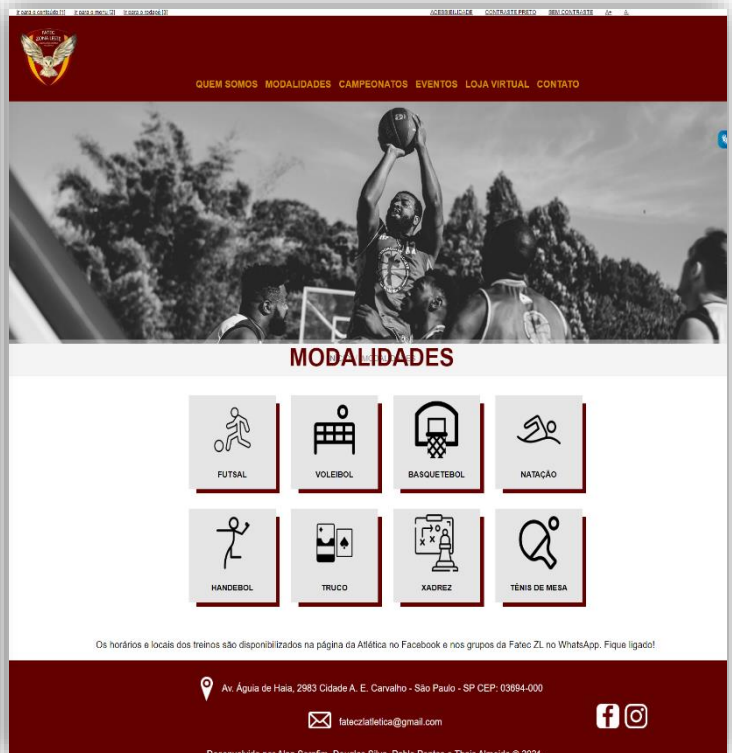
Ir para o conteúdo [1] Ir para o menu [2] Ir para o rodapé [3] ACESSIBILIDADE CONTRASTE PRETO SEM CONTRASTE A+ A-

QUEM SOMOS MODALIDADES CAMPEONATOS EVENTOS LOJA VIRTUAL CONTATO

MODALIDADES

FUTSAL

VOLEIBOL

BASQUETEBOL

NATAÇÃO

HANDEBOL

TRUCO

XADREZ

TÊNIS DE MESA

Os horários e locais dos treinos são disponibilizados na página da Atlética no Facebook e nos grupos da Fatec ZL no WhatsApp. Fique ligado!

Av. Águia de Haia, 2983 Cidade A. E. Carvalho - São Paulo - SP CEP: 03694-000

fateczlatletica@gmail.com

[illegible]